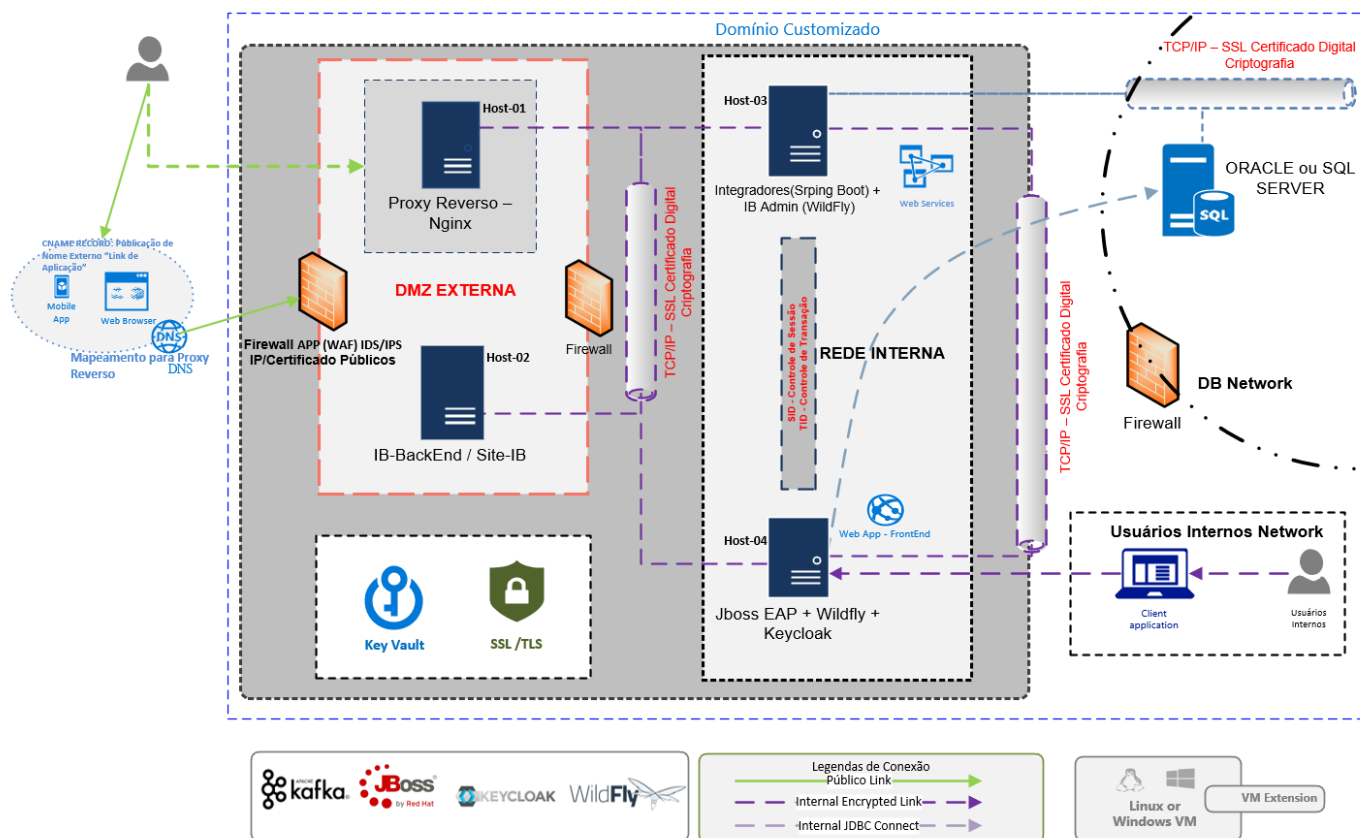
Domínio Customizado

TCP/IP – SSL Certificado Digital Criptografia

Host-01

Proxy Reverso – Nginx

Host-03

Integradores(Srping Boot) + IB Admin (WildFly)

Web Services

ORACLE ou SQL SERVER

SQL

CNAME RECORD: Publicação de Nome Externo "Link de Aplicação"

Mobile App

Web Browser

DNS

Mapeamento para Proxy Reverso

Firewall APP (WAF) IDS/IPS IP/Certificado Públicos

DMZ EXTERNA

Firewall

TCP/IP – SSL Certificado Digital Criptografia

SID - Controle de Sessão
TID - Controle de Transação

REDE INTERNA

TCP/IP – SSL Certificado Digital Criptografia

Firewall

DB Network

Host-02

IB-BackEnd / Site-IB

Web App - FrontEnd

Host-04

Jboss EAP + Wildfly + Keycloak

Usuários Internos Network

Client application

Usuários Internos

Key Vault

SSL /TLS

kafka

JBoss by Red Hat

KEYCLOAK

WildFly

Legendas de Conexão
Público Link
Internal Encrypted Link
Internal JDBC Connect

Linux or Windows VM

VM Extension